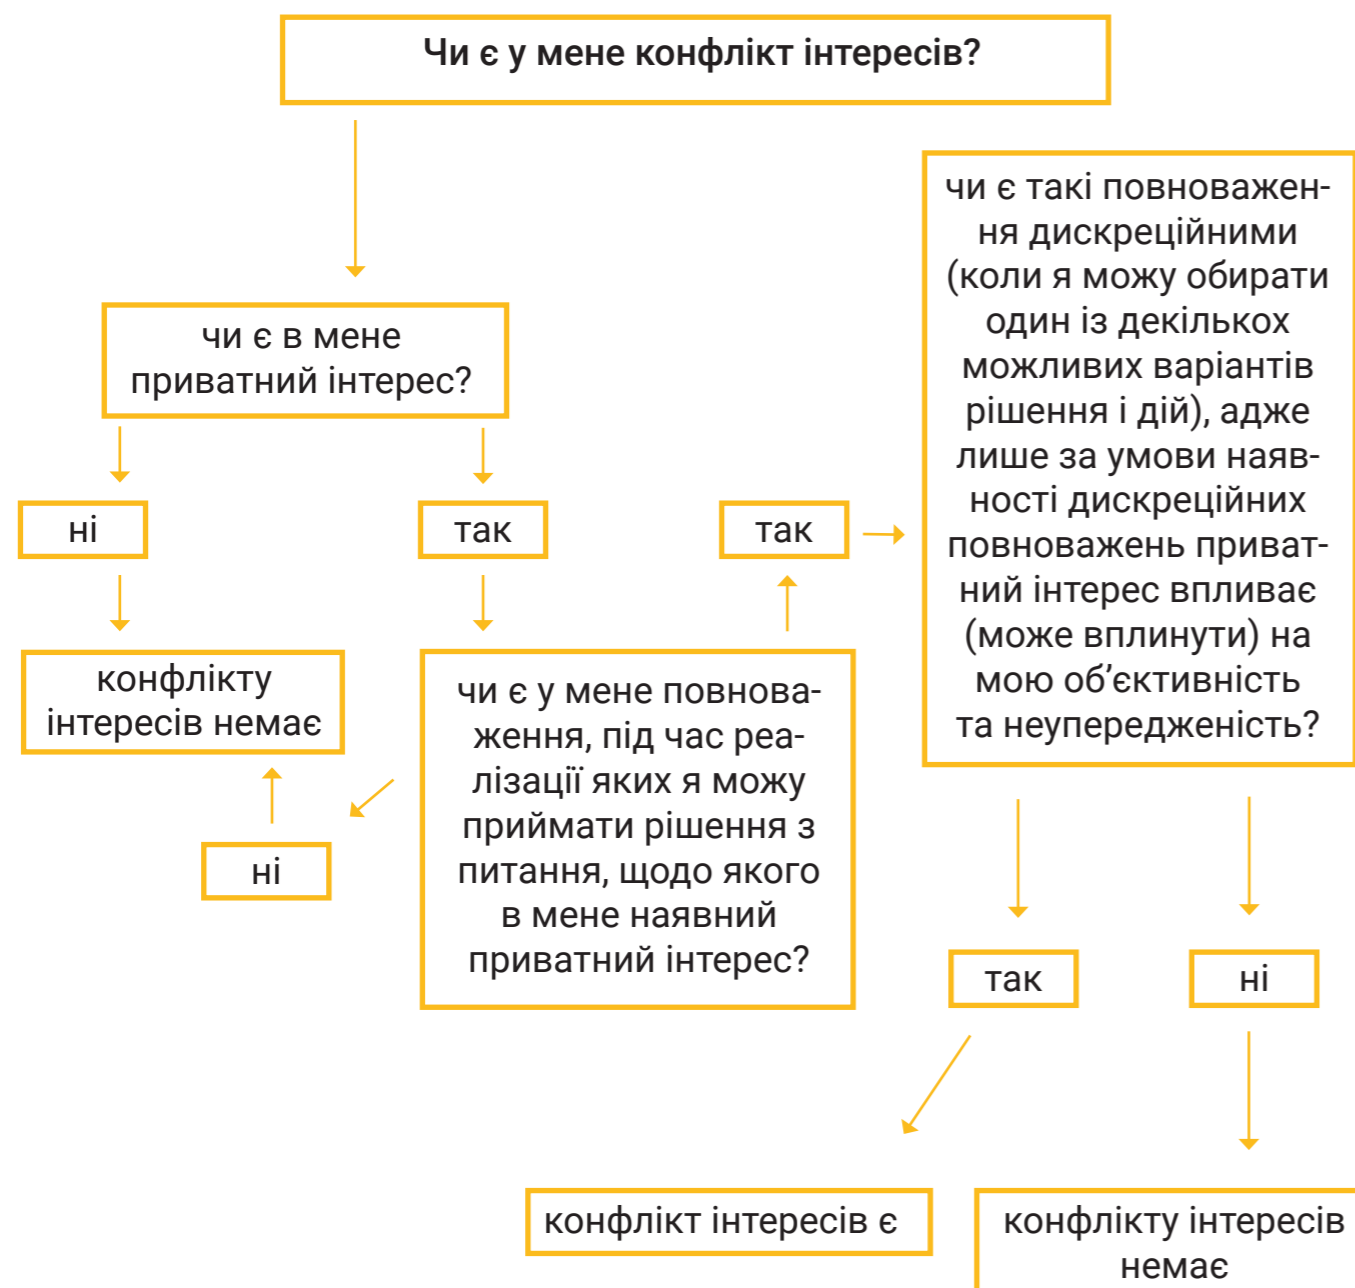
Чи є у мене конфлікт інтересів?

чи є в мене приватний інтерес?

ні

так

конфлікту інтересів немає

ні

чи є у мене повноваження, під час реалізації яких я можу приймати рішення з питання, щодо якого в мене наявний приватний інтерес?

так

чи є такі повноваження дискреційними (коли я можу обирати один із декількох можливих варіантів рішення і дій), адже лише за умови наявності дискреційних повноважень приватний інтерес впливає (може вплинути) на мою об'єктивність та неупередженість?

так

ні

конфлікт інтересів є

конфлікту інтересів немає